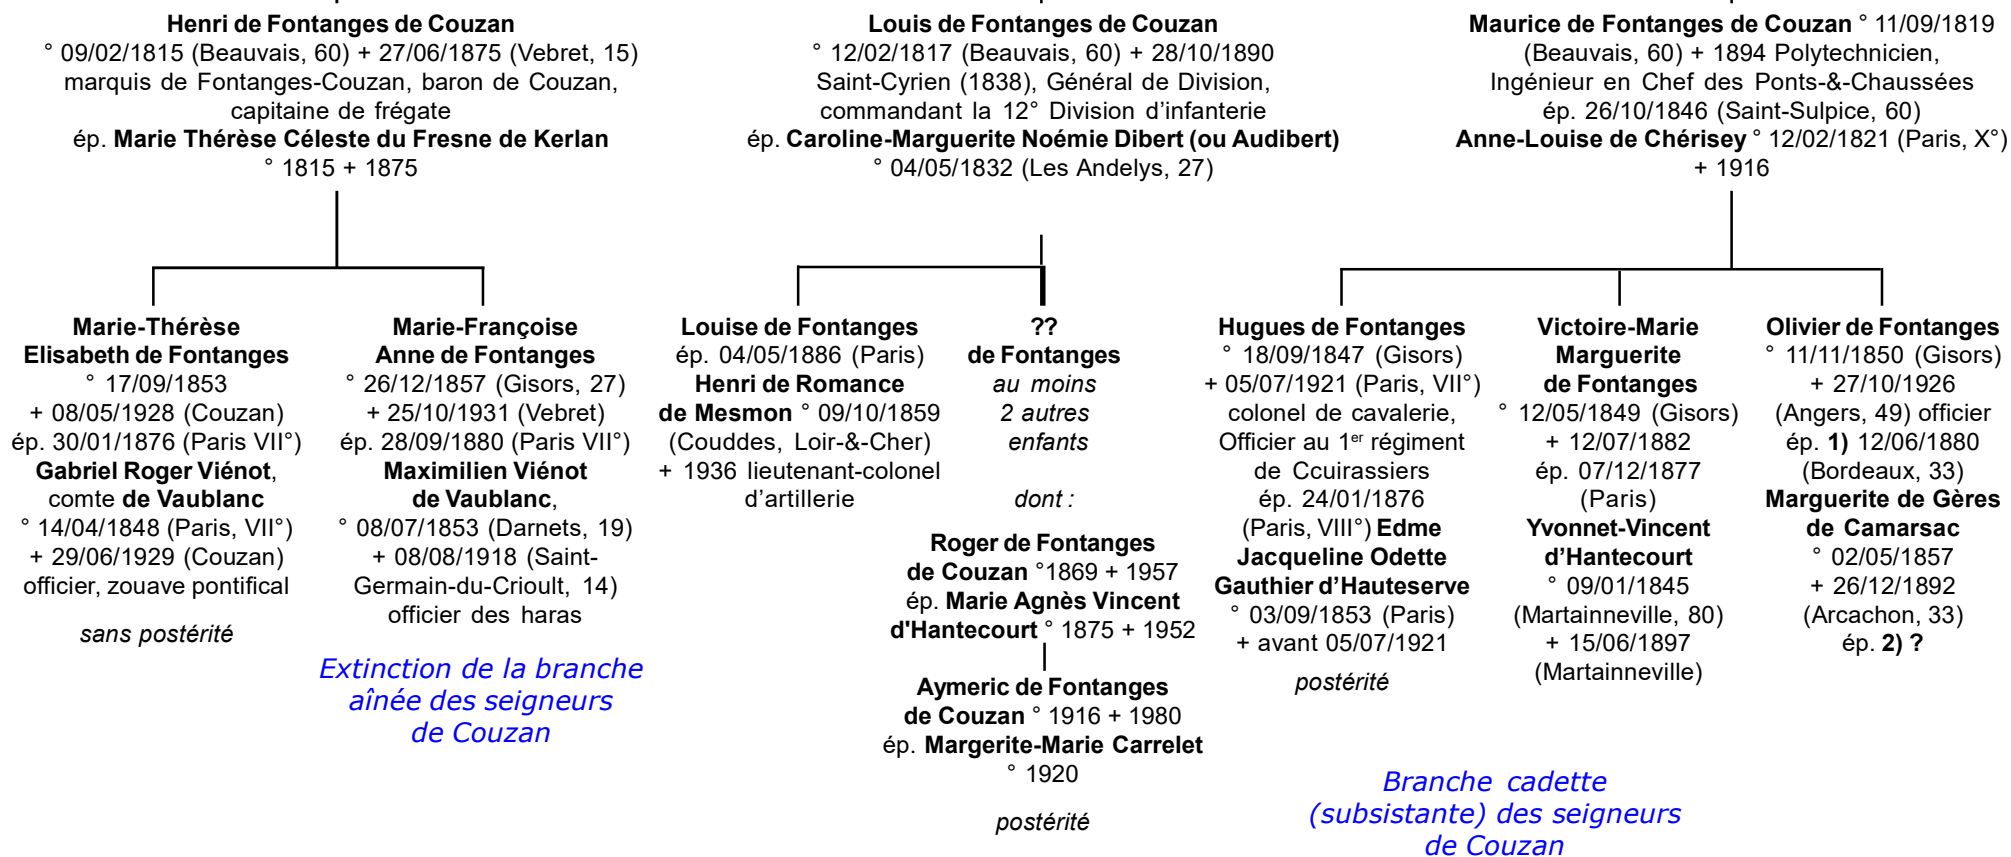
Henri de Fontanges de Couzan
° 09/02/1815 (Beauvais, 60) + 27/06/1875 (Vebret, 15)
marquis de Fontanges-Couzan, baron de Couzan, capitaine de frégate
ép. Marie Thérèse Céleste du Fresne de Kerlan
° 1815 + 1875

Louis de Fontanges de Couzan
° 12/02/1817 (Beauvais, 60) + 28/10/1890
Saint-Cyrien (1838), Général de Division, commandant la 12° Division d'infanterie
ép. Caroline-Marguerite Noémie Dibert (ou Audibert)
° 04/05/1832 (Les Andelys, 27)

Maurice de Fontanges de Couzan ° 11/09/1819 (Beauvais, 60) + 1894 Polytechnicien, Ingénieur en Chef des Ponts-&-Chaussées
ép. 26/10/1846 (Saint-Sulpice, 60)
Anne-Louise de Chérisey ° 12/02/1821 (Paris, X°) + 1916

Marie-Thérèse Elisabeth de Fontanges
° 17/09/1853
+ 08/05/1928 (Couzan)
ép. 30/01/1876 (Paris VII°)
Gabriel Roger Viénot, comte de Vaublanc
° 14/04/1848 (Paris, VII°)
+ 29/06/1929 (Couzan)
officier, zouave pontifical

sans postérité

Marie-Françoise Anne de Fontanges
° 26/12/1857 (Gisors, 27)
+ 25/10/1931 (Vebret)
ép. 28/09/1880 (Paris VII°)
Maximilien Viénot de Vaublanc,
° 08/07/1853 (Darnets, 19)
+ 08/08/1918 (Saint-Germain-du-Crioult, 14)
officier des haras

Extinction de la branche aînée des seigneurs de Couzan

Louise de Fontanges
ép. 04/05/1886 (Paris)
Henri de Romance de Mesmon ° 09/10/1859 (Couddes, Loir-&-Cher)
+ 1936 lieutenant-colonel d'artillerie

??
de Fontanges
au moins 2 autres enfants

dont :

Roger de Fontanges de Couzan °1869 + 1957
ép. Marie Agnès Vincent d'Hantecourt ° 1875 + 1952

Aymeric de Fontanges de Couzan ° 1916 + 1980
ép. Margerite-Marie Carrelet
° 1920

postérité

Hugues de Fontanges
° 18/09/1847 (Gisors)
+ 05/07/1921 (Paris, VII°)
colonel de cavalerie, Officier au 1$^{er}$ régiment de Ccuirassiers
ép. 24/01/1876 (Paris, VIII°) Edme Jacqueline Odette Gauthier d'Hauteserve
° 03/09/1853 (Paris)
+ avant 05/07/1921

postérité

Victoire-Marie Marguerite de Fontanges
° 12/05/1849 (Gisors)
+ 12/07/1882
ép. 07/12/1877 (Paris)
Yvonnet-Vincent d'Hantecourt
° 09/01/1845 (Martainneville, 80)
+ 15/06/1897 (Martainneville)

Olivier de Fontanges
° 11/11/1850 (Gisors)
+ 27/10/1926 (Angers, 49) officier
ép. 1) 12/06/1880 (Bordeaux, 33)
Marguerite de Gères de Camarsac
° 02/05/1857
+ 26/12/1892 (Arcachon, 33)
ép. 2) ?

Branche cadette (subsistante) des seigneurs de Couzan